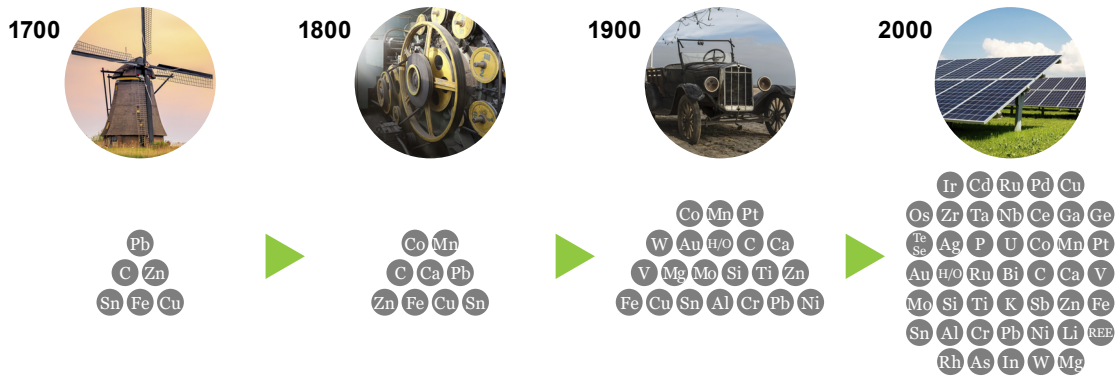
1700

Pb
C Zn
Sn Fe Cu

1800

Co Mn
C Ca Pb
Zn Fe Cu Sn

1900

Co Mn Pt
W Au H/O C Ca
V Mg Mo Si Ti Zn
Fe Cu Sn Al Cr Pb Ni

2000

Ir Cd Ru Pd Cu
Os Zr Ta Nb Ce Ga Ge
Te Se Ag P U Co Mn Pt
Au H/O Ru Bi C Ca V
Mo Si Ti K Sb Zn Fe
Sn Al Cr Pb Ni Li REE
Rh As In W Mg